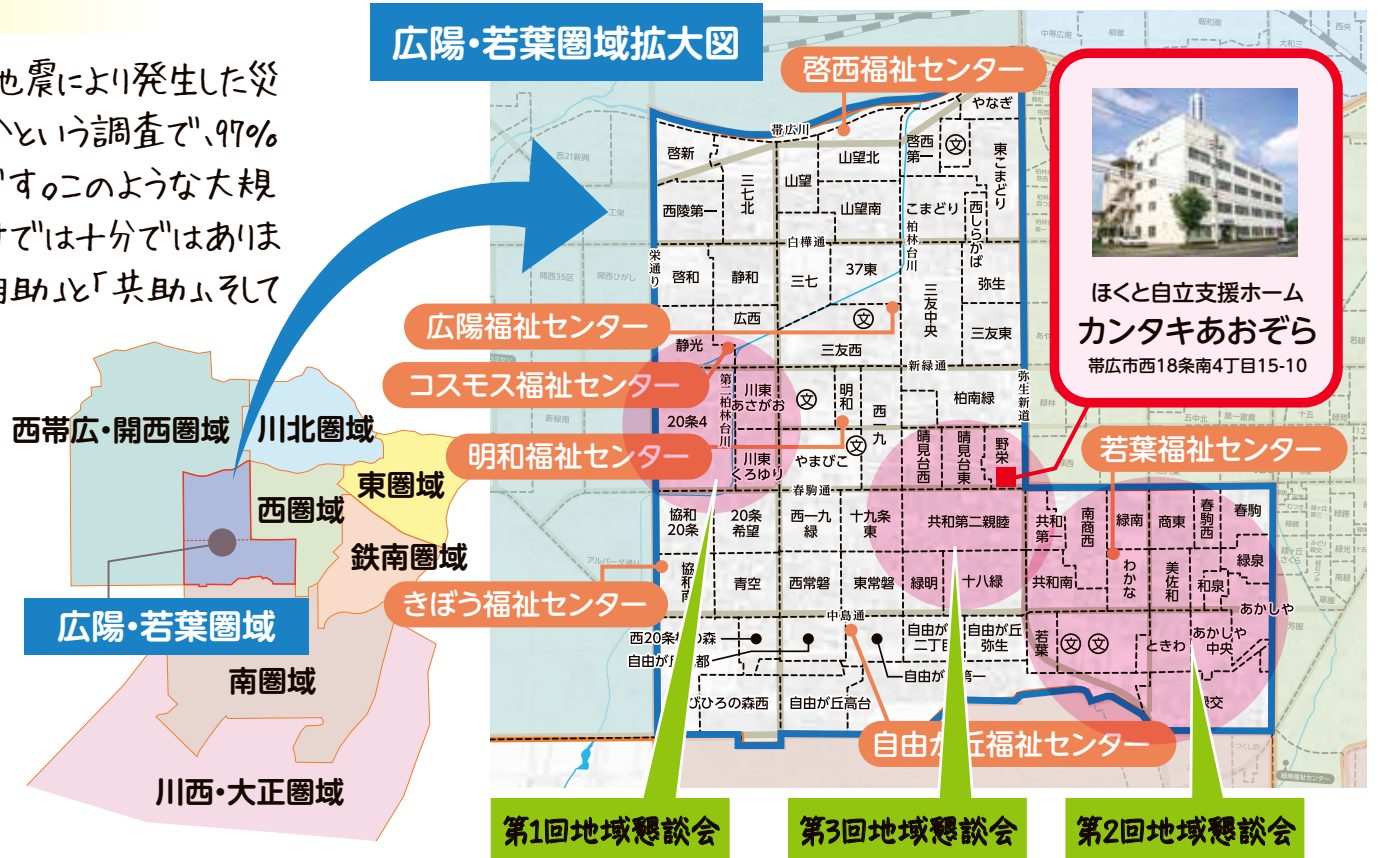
地震により発生した災
という調査で、97%
す。このような大規
けでは十分ではありま
助」と「共助」、そして

広陽・若葉圏域拡大図

啓西福祉センター

広陽福祉センター

コスモス福祉センター

明和福祉センター

きぼう福祉センター

自由が丘福祉センター

若葉福祉センター

ほくと自立支援ホーム
カンタキあおぞら
帯広市西18条南4丁目15-10

西帯広・開西圏域
川北圏域
東圏域
西圏域
鉄南圏域
広陽・若葉圏域
南圏域
川西・大正圏域

帯広川
やなぎ
啓新
山望北
啓西第一
東こまどり
三七北
山望
こまどり
西陵第一
山望南
西しらかば
白樺通
柏林台川
栄通り
啓和
静和
三七
37東
弥生
広西
三友中央
三友東
静光
三友西
新緑通
第二柏林台川
川東あさがお
明和
柏東緑
弥生新道
20条4
西二九
川東くろゆり
やまびこ
晴見台西
晴見台東
野栄
春駒通
協和20条
20条希望
西一九緑
十九条東
共和第二親睦
共和第一
南商西
緑南
商東
春駒西
春駒
協和西
青空
西常磐
東常磐
緑明
十八緑
共和南
わかな
美佐和
和泉
緑泉
あかしや
中島通
西20条ひの森
自由が丘都
自由が丘二丁目
自由が丘弥生
若葉
ときわ
あかしや中央
自由が丘第一
ひろの森西
自由が丘高台

第1回地域懇談会
第3回地域懇談会
第2回地域懇談会